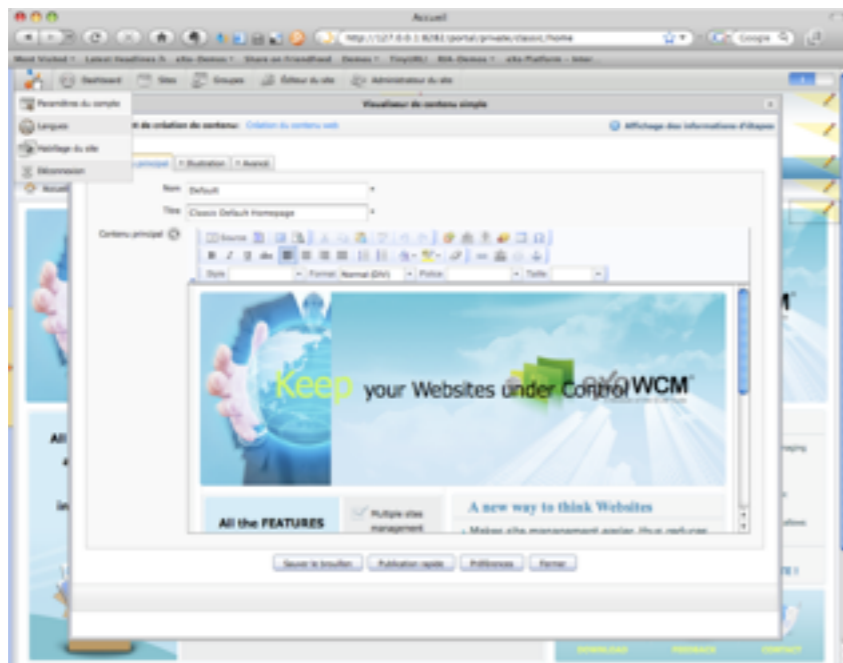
Accueil

http://127.0.0.1:8080/portal/private/classic/home

Google

Most Visited Latest Headlines Share on Friendfeed Demos TinyURL RIA Demos eXo Platform

Dashboard Sites Groupes Éditeur du site Administrateur du site

Paramètres du compte
Langues
Habillage du site
Déconnexion
Accueil

Visualiseur de contenu simple

de création de contenu: Création du contenu web

Affichage des informations d'étapes

principal Illustration Avancé

Nom Default

Titre Classic Default Homepage

Contenu principal

Source

Style Format Normal (DIV) Police Taille

Keep your Websites under Control eXo WCM

All the FEATURES

Multiple sites management

A new way to think Websites

Makes site management easier thus reducing

Sauver le brouillon Publication rapide Préférences Fermer

All

DOWNLOAD FEEDBACK CONTACT